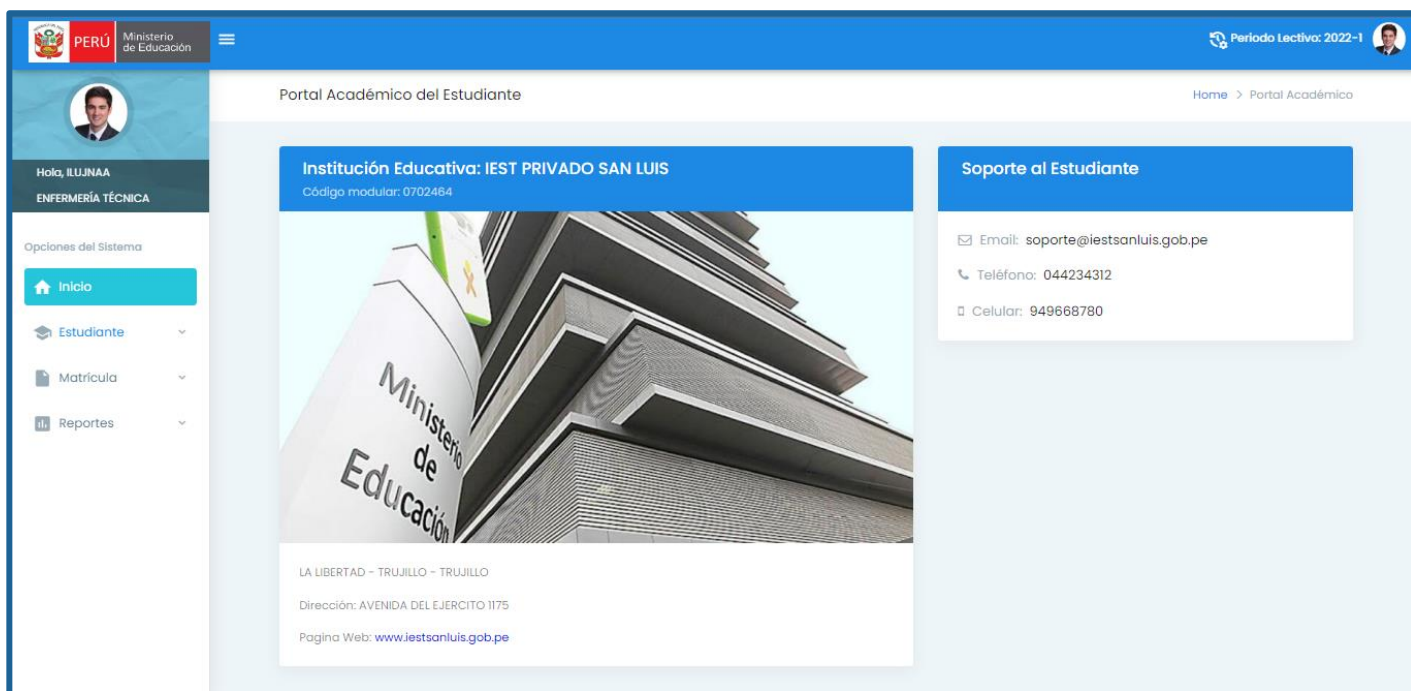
PERÚ Ministerio de Educación

Periodo Lectivo: 2022-1

Hola, ILUJNAA
ENFERMERÍA TÉCNICA

Opciones del Sistema

Inicio

Estudiante

Matrícula

Reportes

Portal Académico del Estudiante

Home > Portal Académico

Institución Educativa: IEST PRIVADO SAN LUIS
Código modular: 0702464

Ministerio de Educación

LA LIBERTAD - TRUJILLO - TRUJILLO

Dirección: AVENIDA DEL EJERCITO 1175

Pagina Web: www.iestsanluis.gob.pe

Soporte al Estudiante

Email: soporte@iestsanluis.gob.pe

Teléfono: 044234312

Celular: 949668780